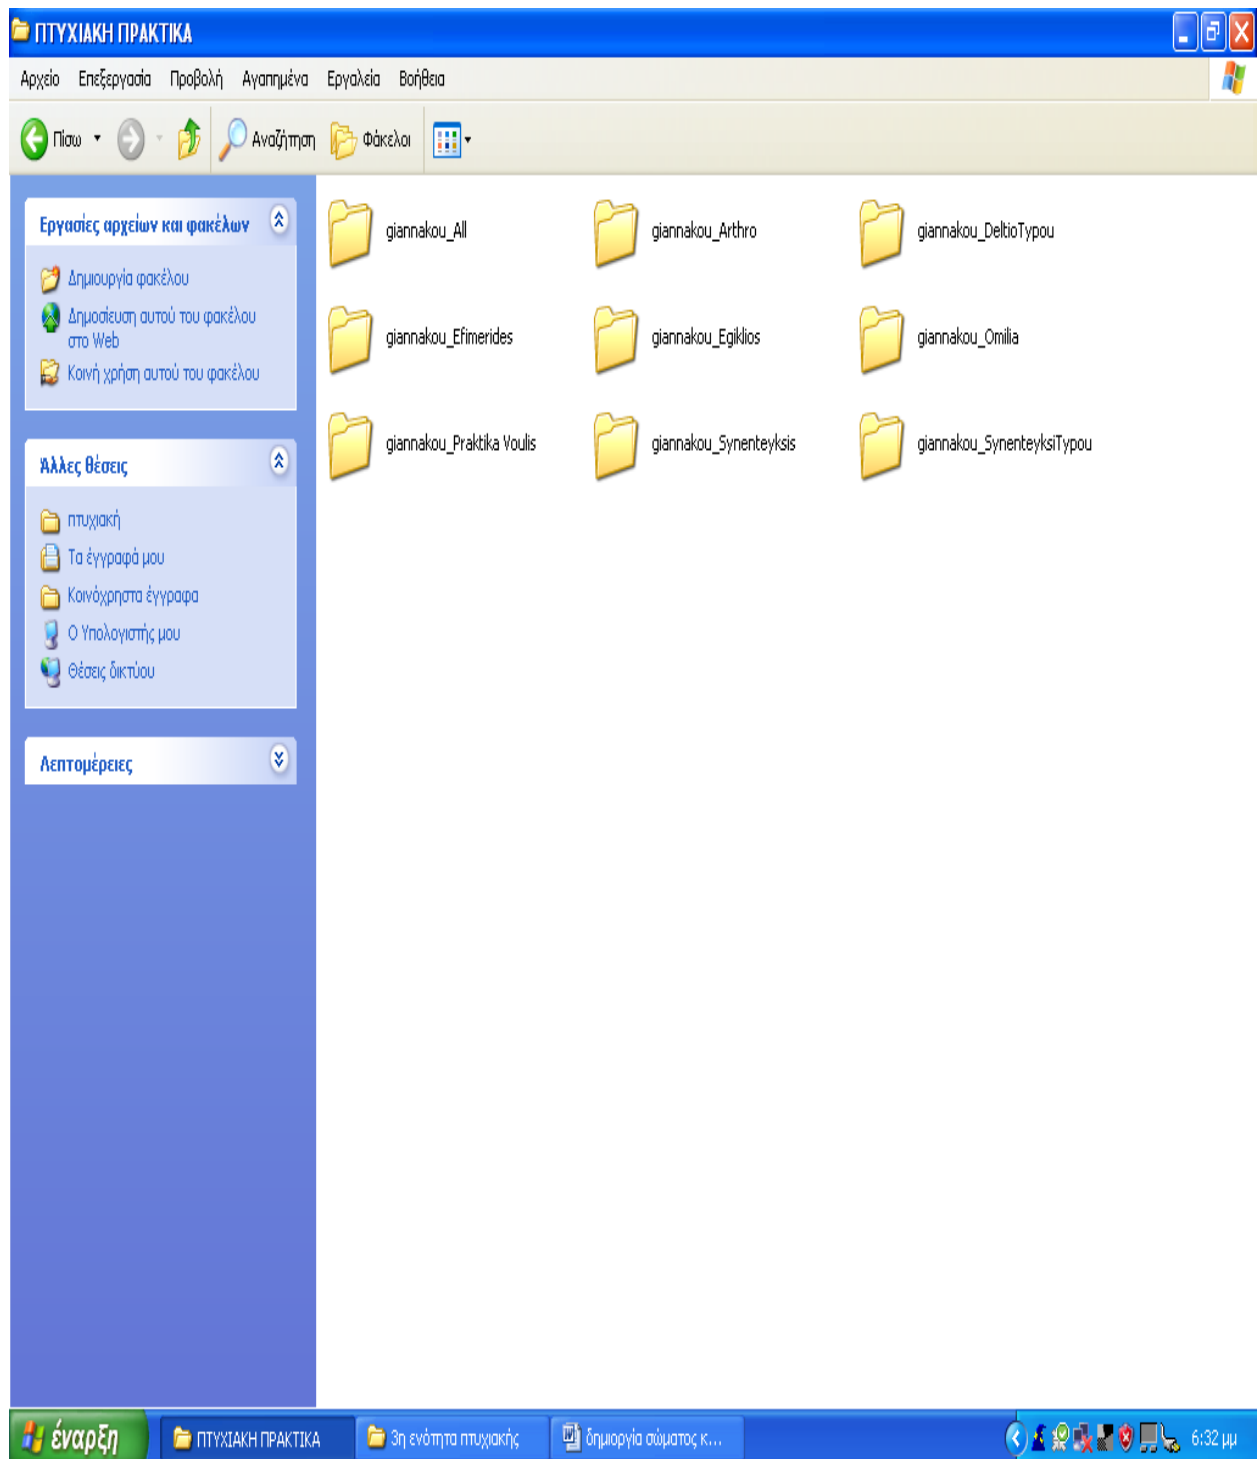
ΠΤΥΧΙΑΚΗ ΠΡΑΚΤΙΚΑ

Αρχείο Επεξεργασία Προβολή Αγαπημένα Εργαλεία Βοήθεια

Πίσω Αναζήτηση Φάκελοι

Εργασίες αρχείων και φακέλων

Δημιουργία φακέλου
Δημοσίευση αυτού του φακέλου στο Web
Κοινή χρήση αυτού του φακέλου

Άλλες θέσεις

πτυχιακή
Τα έγγραφά μου
Κοινόχρηστα έγγραφα
Ο Υπολογιστής μου
Θέσεις δικτύου

Λεπτομέρειες

giannakou_All
giannakou_Arthro
giannakou_DeltioTypou
giannakou_Efimerides
giannakou_Egiklios
giannakou_Omilia
giannakou_Praktika Voulis
giannakou_Synenteyksis
giannakou_SynenteyksiTypou

έναρξη
ΠΤΥΧΙΑΚΗ ΠΡΑΚΤΙΚΑ
3η ενότητα πτυχιακής
δημιουργία σώματος κ...
6:32 μμ